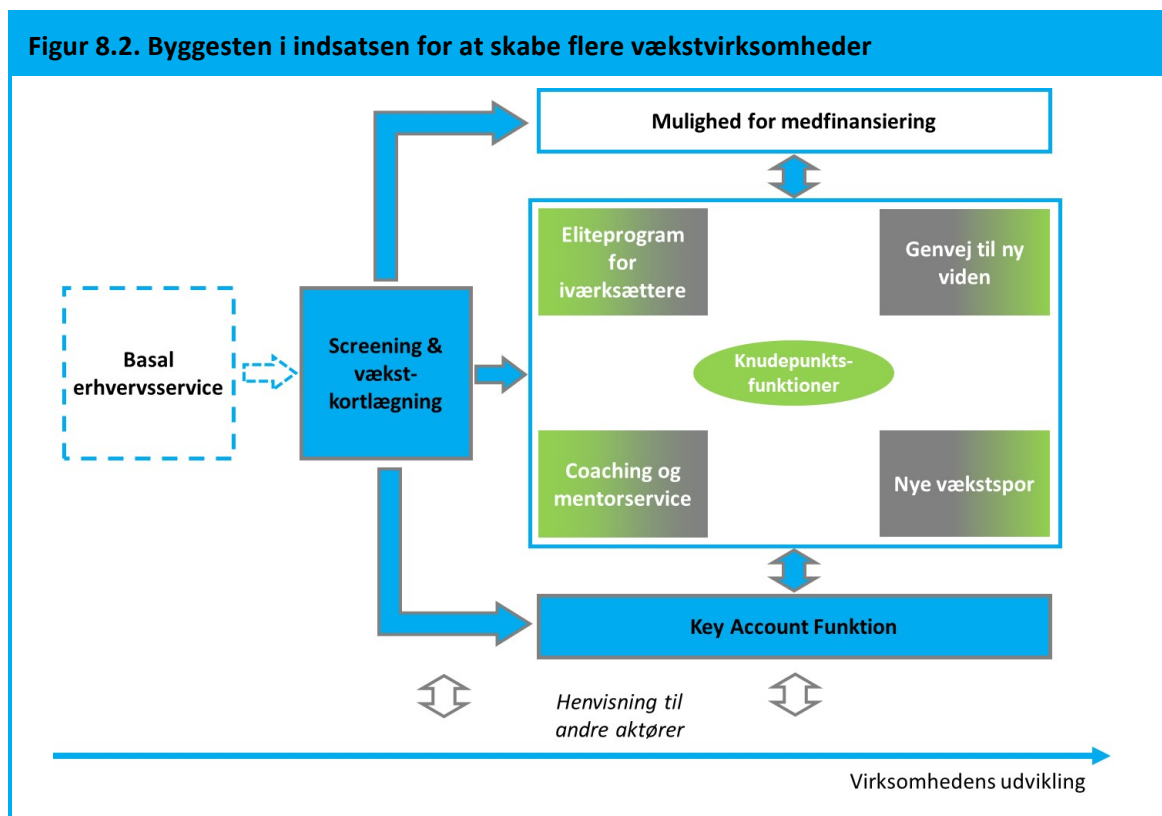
Figur 8.2. Byggesten i indsatsen for at skabe flere vækstvirksomheder

Mulighed for medfinansiering

Eliteprogram for iværksættere

Genvej til ny viden

Basal erhvervsservice

Screening & vækstkortlægning

Knudepunktsfunktioner

Coaching og mentorservice

Nye vækstspor

Key Account Funktion

Henvisning til andre aktører

Virksomhedens udvikling